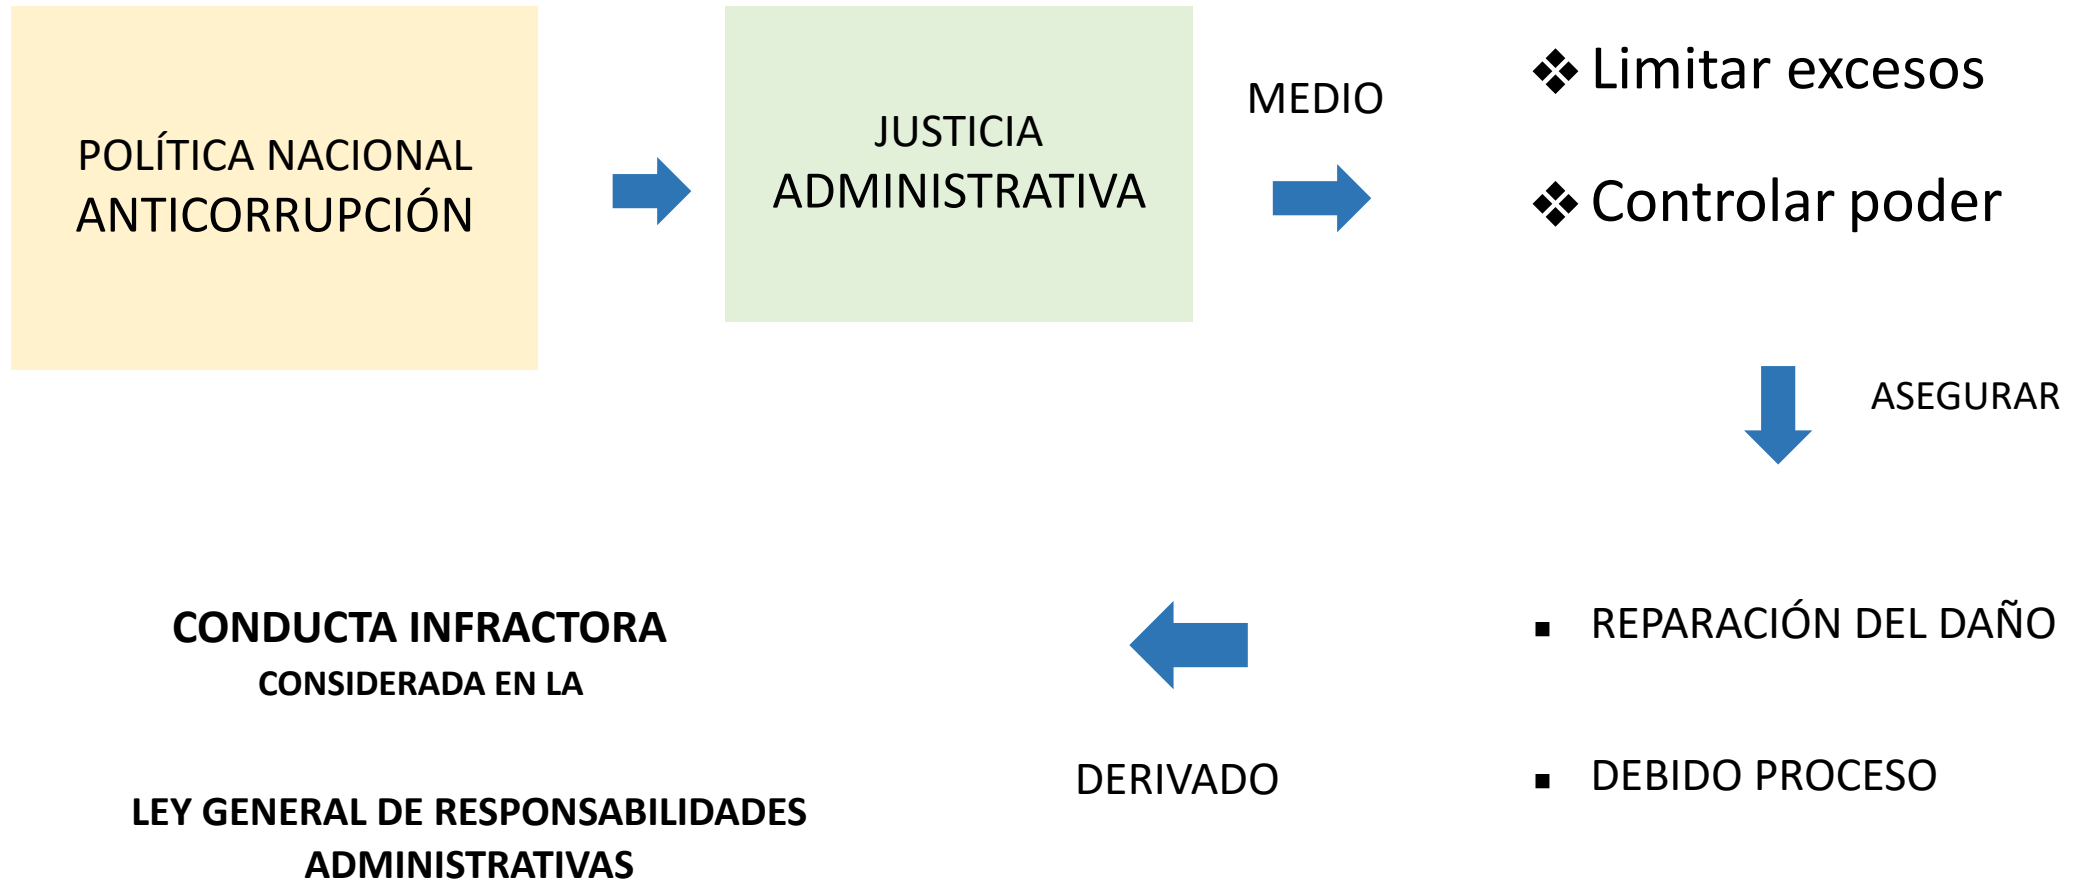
POLÍTICA NACIONAL ANTICORRUPCIÓN

JUSTICIA ADMINISTRATIVA

MEDIO

❖ Limitar excesos

❖ Controlar poder

ASEGURAR

▪ REPARACIÓN DEL DAÑO

▪ DEBIDO PROCESO

DERIVADO

CONDUCTA INFRACTORA
CONSIDERADA EN LA

LEY GENERAL DE RESPONSABILIDADES ADMINISTRATIVAS